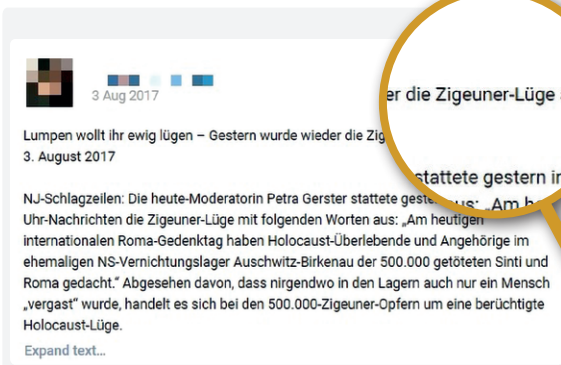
3 Aug 2017

Lumpen wollt ihr ewig lügen – Gestern wurde wieder die Zig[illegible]
3. August 2017

NJ-Schlagzeilen: Die heute-Moderatorin Petra Gerster stattete geste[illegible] Uhr-Nachrichten die Zigeuner-Lüge mit folgenden Worten aus: „Am heutigen internationalen Roma-Gedenktag haben Holocaust-Überlebende und Angehörige im ehemaligen NS-Vernichtungslager Auschwitz-Birkenau der 500.000 getöteten Sinti und Roma gedacht." Abgesehen davon, dass nirgendwo in den Lagern auch nur ein Mensch „vergast" wurde, handelt es sich bei den 500.000-Zigeuner-Opfern um eine berüchtigte Holocaust-Lüge.

Expand text...

er die Zigeuner-Lüge

stattete gestern i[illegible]

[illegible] „Am h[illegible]